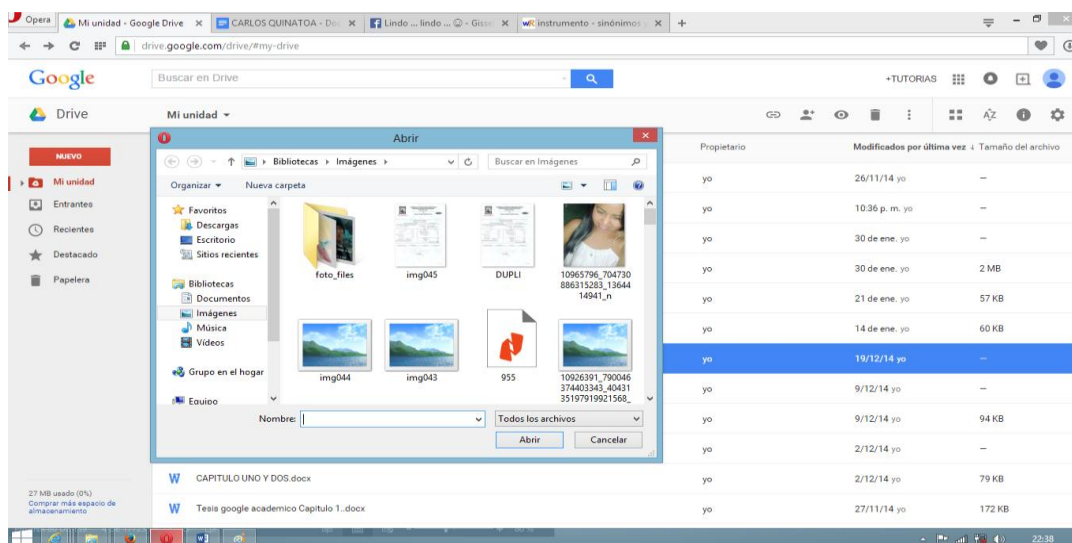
Opera | Mi unidad - Google Drive × | CARLOS QUINATOA - Doc × | Lindo ... lindo ... ☺ - Gisse × | instrumento - sinónimos × | +

drive.google.com/drive/#my-drive

Google | Buscar en Drive | +TUTORIAS

Drive | Mi unidad ▾

NUEVO
Mi unidad
Entrantes
Recientes
Destacado
Papelera

27 MB usado (0%)
Comprar más espacio de almacenamiento

Abrir

Bibliotecas ▸ Imágenes ▸ | Buscar en Imágenes

Organizar ▾ | Nueva carpeta

Favoritos
Descargas
Escritorio
Sitios recientes

Bibliotecas
Documentos
Imágenes
Música
Vídeos

Grupo en el hogar

Equipo

foto_files | img045 | DUPLI | 10965796_704730886315283_1364414941_n
img044 | img043 | 955 | 10926391_790046374403343_4043135197919921568_

Nombre: | Todos los archivos
Abrir | Cancelar

| Propietario | Modificados por última vez ↓ | Tamaño del archivo |
|---|---|---|
| yo | 26/11/14 yo | – |
| yo | 10:36 p. m. yo | – |
| yo | 30 de ene. yo | – |
| yo | 30 de ene. yo | 2 MB |
| yo | 21 de ene. yo | 57 KB |
| yo | 14 de ene. yo | 60 KB |
| yo | 19/12/14 yo | – |
| yo | 9/12/14 yo | – |
| yo | 9/12/14 yo | 94 KB |
| yo | 2/12/14 yo | – |
| CAPITULO UNO Y DOS.docx yo | 2/12/14 yo | 79 KB |
| Tesis google academico Capitulo 1..docx yo | 27/11/14 yo | 172 KB |

22:38